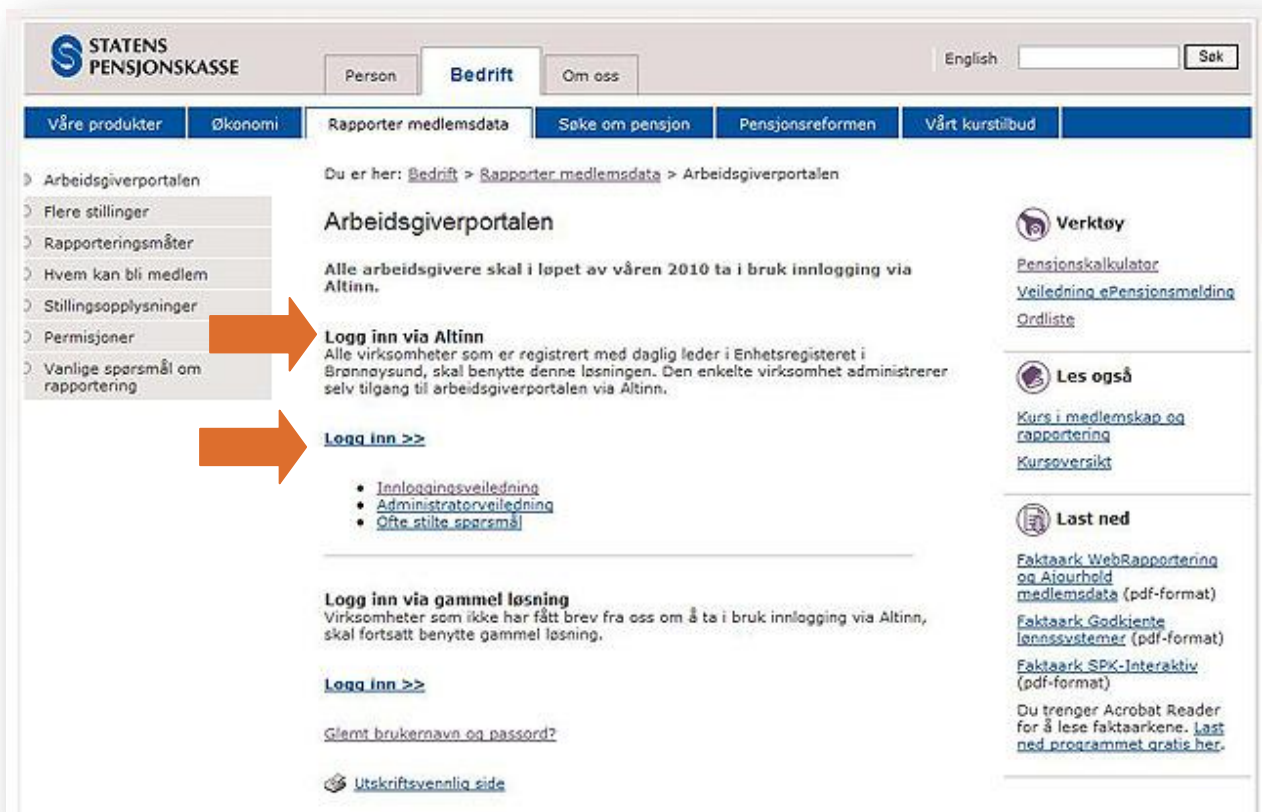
STATENS PENSJONSKASSE

Person | Bedrift | Om oss

English | Søk

Våre produkter | Økonomi | Rapporter medlemsdata | Søke om pensjon | Pensjonsreformen | Vårt kurstilbud

Arbeidsgiverportalen
Flere stillinger
Rapporteringsmåter
Hvem kan bli medlem
Stillingsopplysninger
Permisjoner
Vanlige spørsmål om rapportering

Du er her: Bedrift > Rapporter medlemsdata > Arbeidsgiverportalen

Arbeidsgiverportalen

Alle arbeidsgivere skal i løpet av våren 2010 ta i bruk innlogging via Altinn.

Logg inn via Altinn
Alle virksomheter som er registrert med daglig leder i Enhetsregisteret i Brønnøysund, skal benytte denne løsningen. Den enkelte virksomhet administrerer selv tilgang til arbeidsgiverportalen via Altinn.

Logg inn >>

- Innloggingsveiledning
- Administratorveiledning
- Ofte stilte spørsmål

Logg inn via gammel løsning
Virksomheter som ikke har fått brev fra oss om å ta i bruk innlogging via Altinn, skal fortsatt benytte gammel løsning.

Logg inn >>

Glemt brukernavn og passord?

Utskriftsvennlig side

Verktøy
Pensjonskalkulator
Veiledning ePensjonsmelding
Ordliste

Les også
Kurs i medlemskap og rapportering
Kursoversikt

Last ned
Faktaark WebRapportering og Ajourhold medlemsdata (pdf-format)
Faktaark Godkjente lønnssystemer (pdf-format)
Faktaark SPK-Interaktiv (pdf-format)
Du trenger Acrobat Reader for å lese faktaarkene. Last ned programmet gratis her.